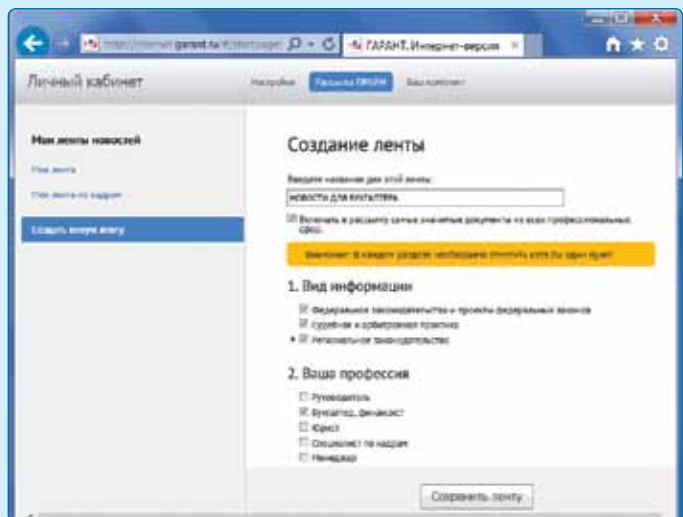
http://internet.garant.ru/#/startpage ГАРАНТ. Интернет-версия

Личный кабинет

Настройки Рассылка ПРАЙМ Ваш комплект

Мои ленты новостей

Моя лента

Моя лента по кадрам

Создать новую ленту

Создание ленты

Введите название для этой ленты:

НОВОСТИ ДЛЯ БУХГАЛТЕРА

Включить в рассылку самые значимые документы из всех профессиональных сфер.

Внимание! В каждом разделе необходимо отметить хотя бы один пункт

1. Вид информации

Федеральное законодательство и проекты федеральных законов

Судебная и арбитражная практика

Региональное законодательство

2. Ваша профессия

Руководитель

Бухгалтер, финансист

Юрист

Специалист по кадрам

Менеджер

Сохранить ленту